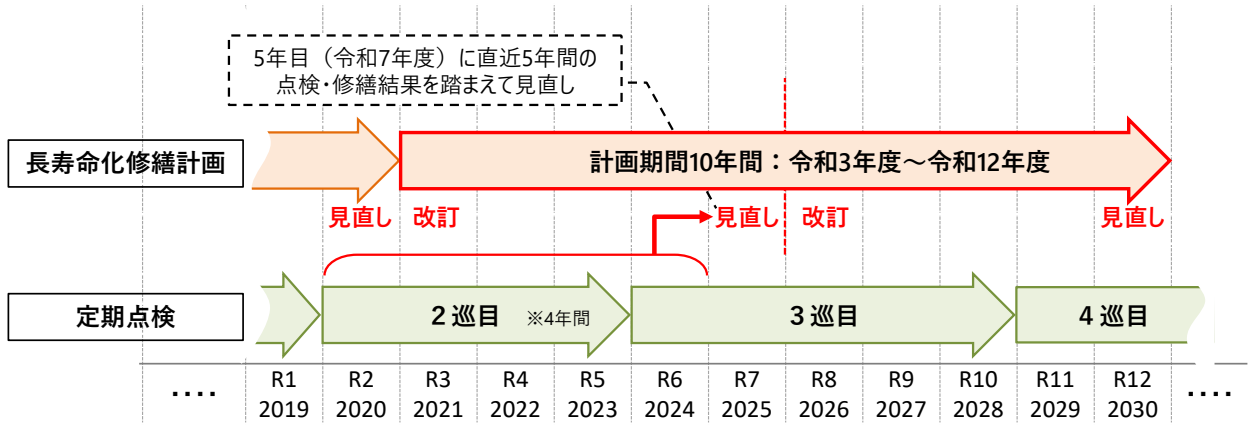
5年目（令和7年度）に直近5年間の点検・修繕結果を踏まえて見直し

長寿命化修繕計画

計画期間10年間：令和3年度～令和12年度

見直し　改訂　見直し　改訂　見直し

定期点検

2 巡目　※4年間

3 巡目

4 巡目

| .... | R1 2019 | R2 2020 | R3 2021 | R4 2022 | R5 2023 | R6 2024 | R7 2025 | R8 2026 | R9 2027 | R10 2028 | R11 2029 | R12 2030 | .... |
|---|---|---|---|---|---|---|---|---|---|---|---|---|---|